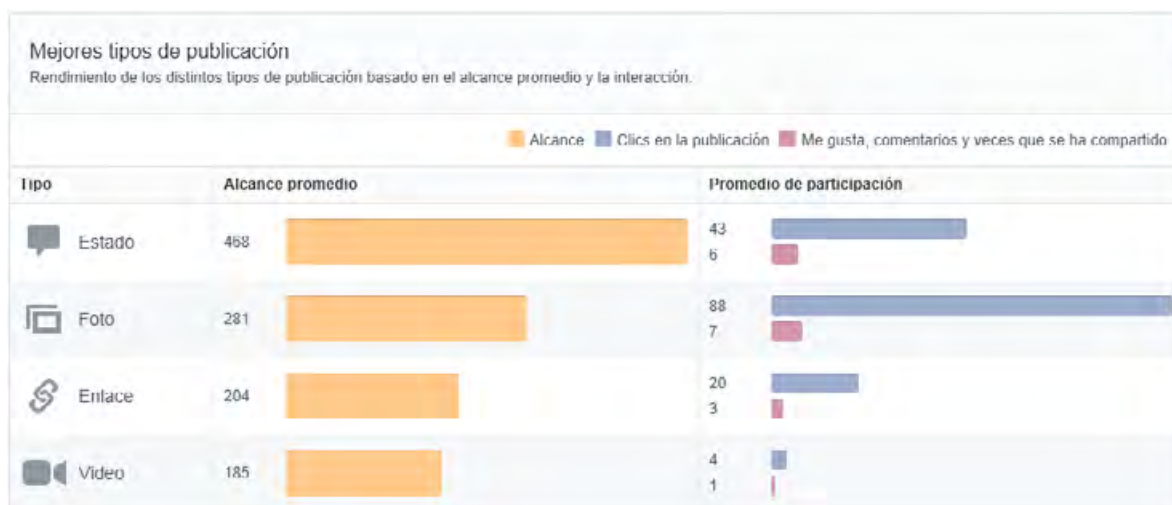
Mejores tipos de publicación
Rendimiento de los distintos tipos de publicación basado en el alcance promedio y la interacción.

Alcance Clics en la publicación Me gusta, comentarios y veces que se ha compartido

| Tipo | Alcance promedio | Promedio de participación |
|---|---|---|
| Estado | 468 | 43 6 |
| Foto | 281 | 88 7 |
| Enlace | 204 | 20 3 |
| Video | 185 | 4 1 |